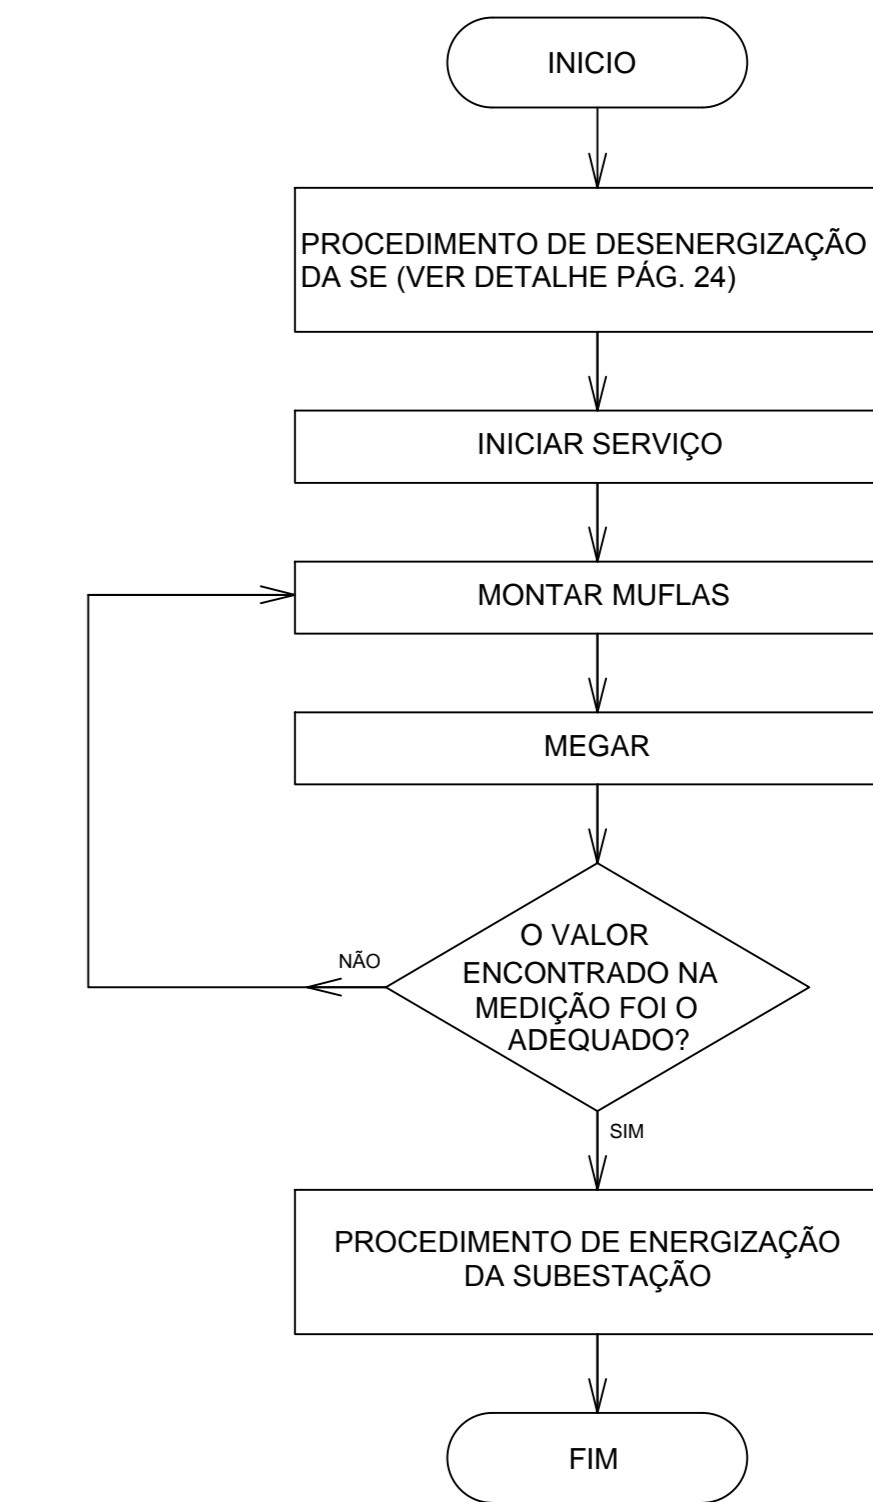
INICIO

PROCEDIMENTO DE DESENERGIZAÇÃO DA SE (VER DETALHE PÁG. 24)

INICIAR SERVIÇO

MONTAR MUFLAS

MEGAR

O VALOR ENCONTRADO NA MEDIÇÃO FOI O ADEQUADO?

NÃO

SIM

PROCEDIMENTO DE ENERGIZAÇÃO DA SUBESTAÇÃO

FIM